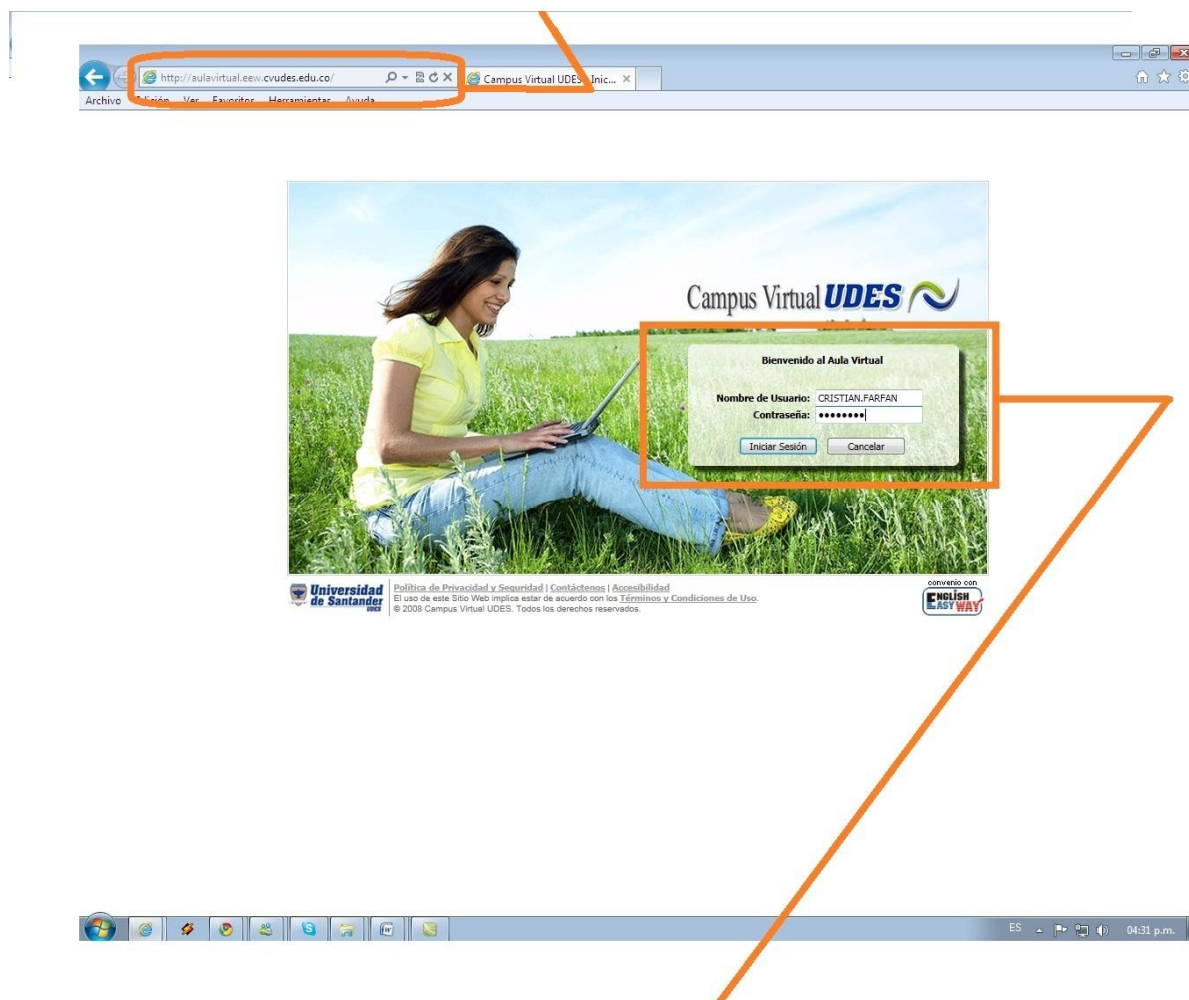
http://aulavirtual.eew.cvudes.edu.co/

Campus Virtual UDES - Inic...

Archivo Edición Ver Favoritos Herramientas Ayuda

Campus Virtual UDES

Bienvenido al Aula Virtual

Nombre de Usuario: CRISTIAN.FARFAN

Contraseña: ••••••••

Iniciar Sesión Cancelar

Universidad de Santander UDES

Política de Privacidad y Seguridad | Contáctenos | Accesibilidad
El uso de este Sitio Web implica estar de acuerdo con los Términos y Condiciones de Uso.
© 2008 Campus Virtual UDES. Todos los derechos reservados.

convenio con
ENGLISH EASY WAY

ES 04:31 p.m.